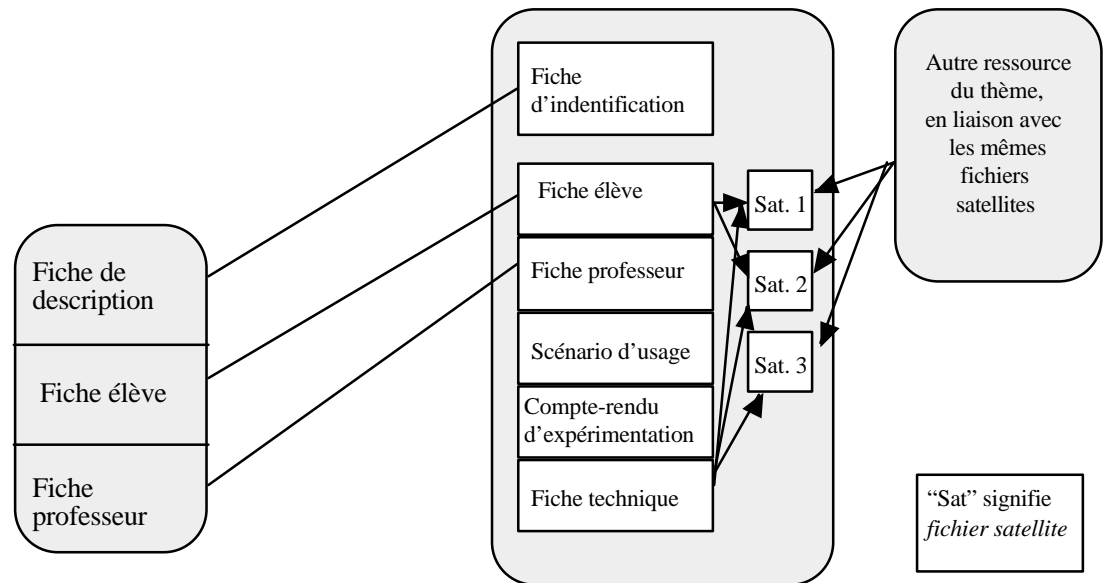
Fiche de description

Fiche élève

Fiche professeur

Fiche d'indentification

Fiche élève

Fiche professeur

Scénario d'usage

Compte-rendu d'expérimentation

Fiche technique

Sat. 1

Sat. 2

Sat. 3

Autre ressource du thème, en liaison avec les mêmes fichiers satellites

"Sat" signifie *fichier satellite*